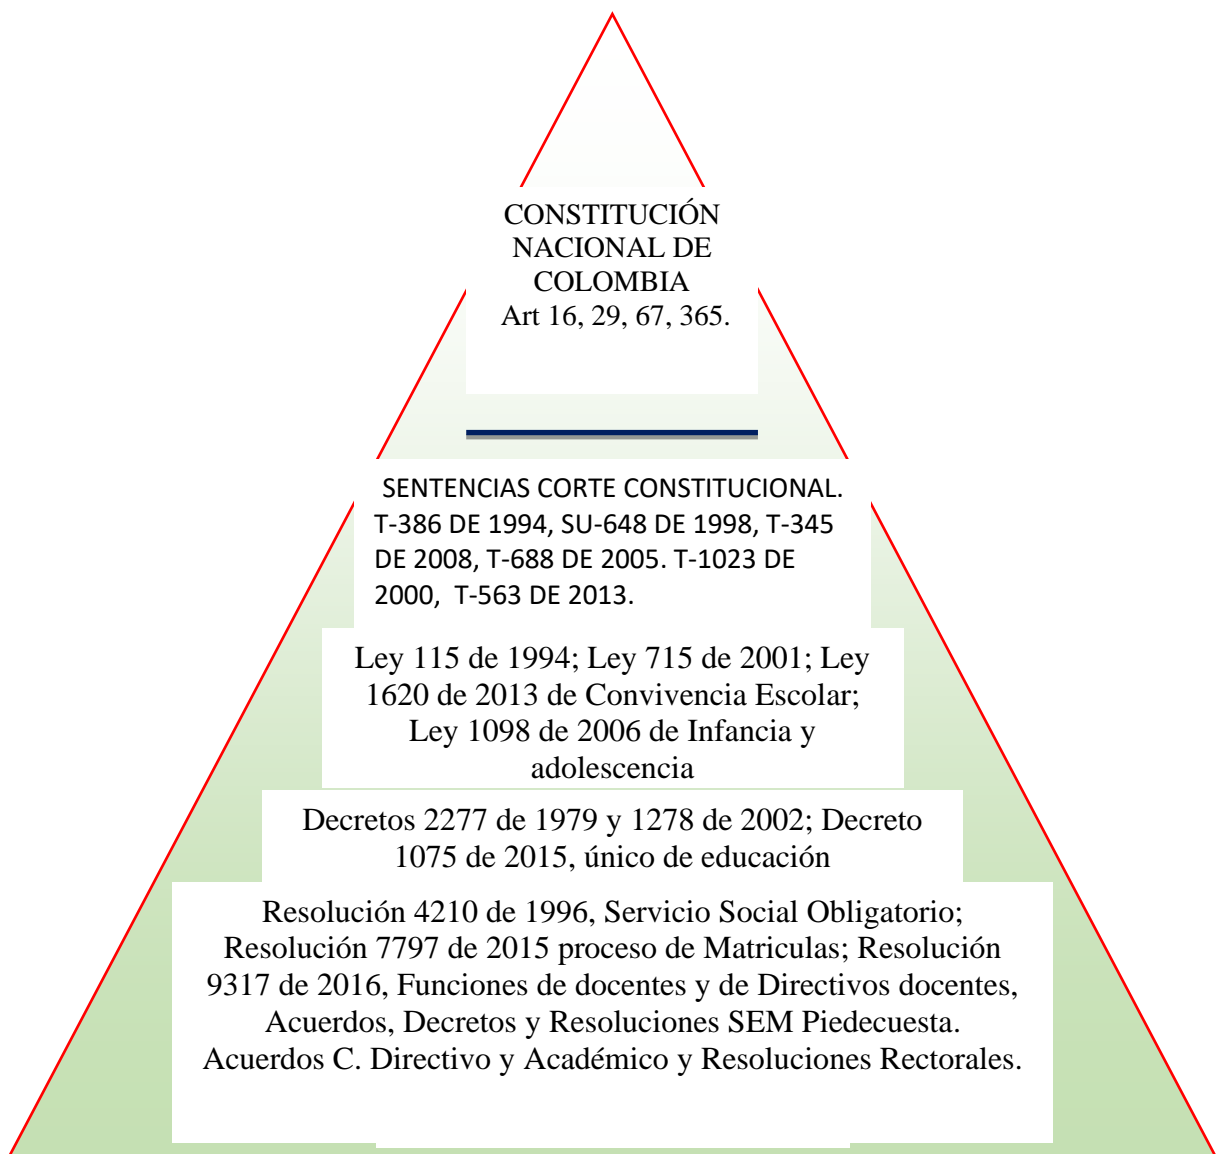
CONSTITUCIÓN NACIONAL DE COLOMBIA
Art 16, 29, 67, 365.

SENTENCIAS CORTE CONSTITUCIONAL.
T-386 DE 1994, SU-648 DE 1998, T-345 DE 2008, T-688 DE 2005. T-1023 DE 2000, T-563 DE 2013.

Ley 115 de 1994; Ley 715 de 2001; Ley 1620 de 2013 de Convivencia Escolar; Ley 1098 de 2006 de Infancia y adolescencia

Decretos 2277 de 1979 y 1278 de 2002; Decreto 1075 de 2015, único de educación

Resolución 4210 de 1996, Servicio Social Obligatorio; Resolución 7797 de 2015 proceso de Matriculas; Resolución 9317 de 2016, Funciones de docentes y de Directivos docentes, Acuerdos, Decretos y Resoluciones SEM Piedecuesta. Acuerdos C. Directivo y Académico y Resoluciones Rectorales.